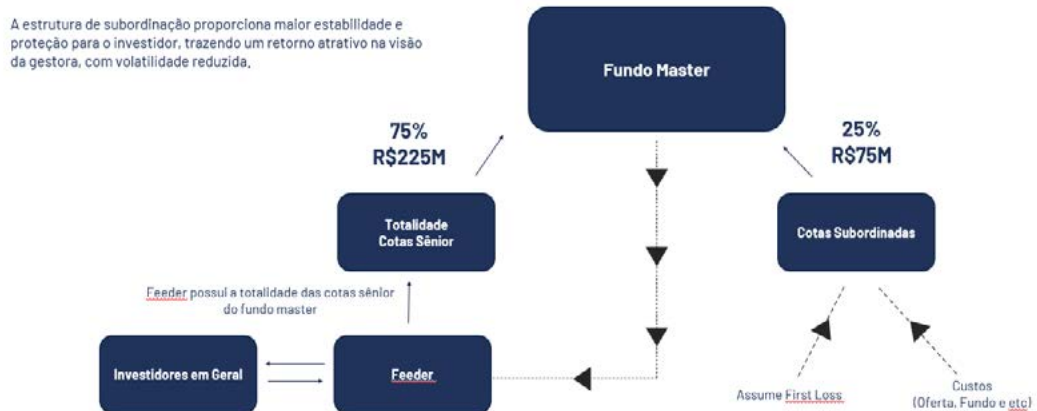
A estrutura de subordinação proporciona maior estabilidade e proteção para o investidor, trazendo um retorno atrativo na visão da gestora, com volatilidade reduzida.

Fundo Master

75%
R$225M

25%
R$75M

Totalidade
Cotas Sênior

Cotas Subordinadas

Feeder possui a totalidade das cotas sênior do fundo master

Investidores em Geral

Feeder

Assume First Loss

Custos
(Oferta, Fundo e etc)